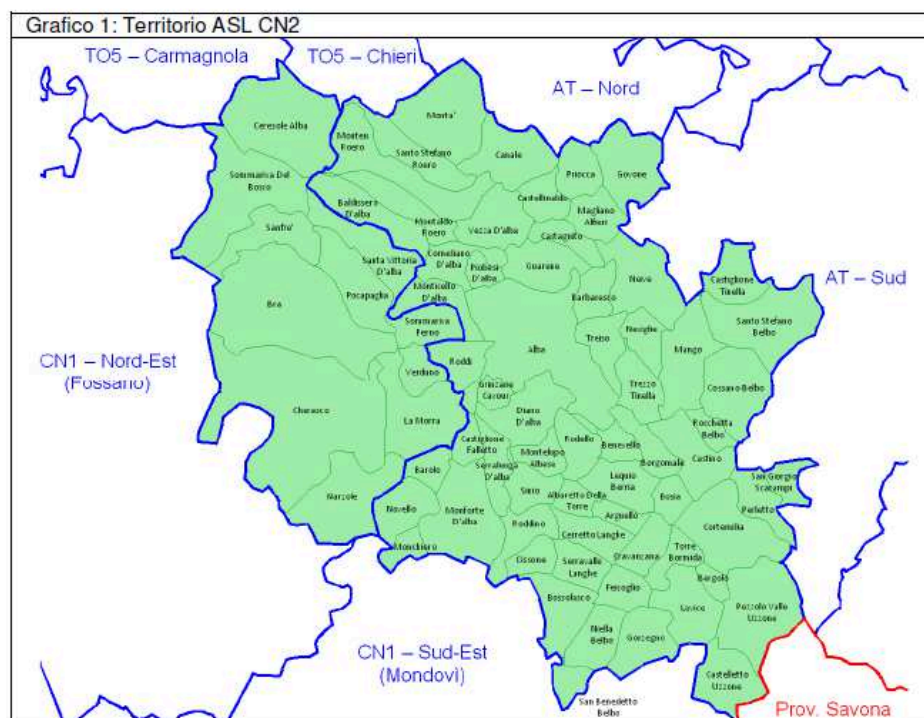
Grafico 1: Territorio ASL CN2

TO5 – Carmagnola
TO5 – Chieri
AT – Nord
AT – Sud
CN1 – Nord-Est
(Fossano)
CN1 – Sud-Est
(Mondovì)
Prov. Savona

Ceresole Alba
Monteu Roero
Morta'
Santo Stefano Roero
Canale
Sommariva Del Bosco
Baldissero D'alba
Priocca
Govone
Castellinaldo
Magliano Alfieri
Montaldo Roero
Vezza D'alba
Castagnito
Sanfre'
Santa Vittoria D'alba
Corneliano D'alba
Piobesi D'alba
Guarene
Monticello D'alba
Pocapaglia
Neive
Castiglione Tinella
Barbaresco
Santo Stefano Belbo
Bra
Sommariva Perno
Treiso
Neviglie
Mango
Roddi
Alba
Verduno
Grinzane Cavour
Trezzo Tinella
Cossano Belbo
Cherasco
La Morra
Diano D'alba
Rocchetta Belbo
Castiglione Falletto
Rodello
Benevello
Montelupo Albese
Borgomale
Castino
Serralunga D'alba
Lequio Berria
Barolo
San Giorgio Scarampi
Narzole
Sinio
Albaretto Della Torre
Bosia
Perletto
Novello
Monforte D'alba
Arguello
Roddino
Cerretto Langhe
Cortemilia
Monchiero
Torre Bormida
Cissone
Serravalle Langhe
D'avancana
Bergolo
Feisoglio
Bossolasco
Levice
Pezzolo Valle Uzzone
Niella Belbo
Gorzegno
Castelletto Uzzone
San Benedetto Belbo